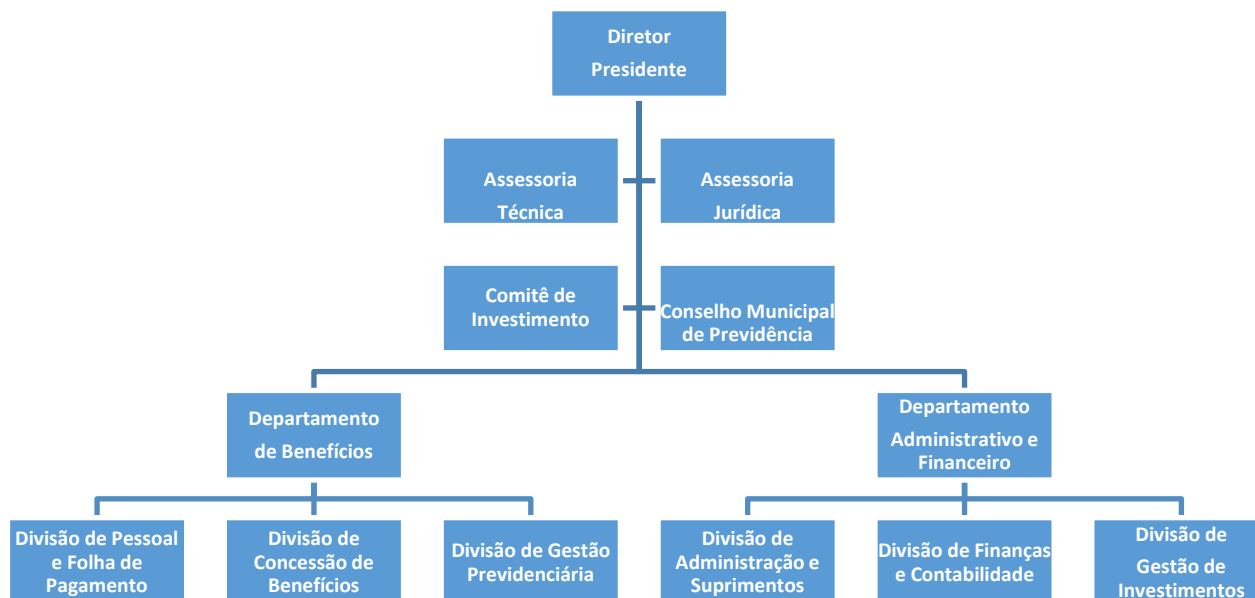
Diretor Presidente

Assessoria Técnica

Assessoria Jurídica

Comitê de Investimento

Conselho Municipal de Previdência

Departamento de Benefícios

Departamento Administrativo e Financeiro

Divisão de Pessoal e Folha de Pagamento

Divisão de Concessão de Benefícios

Divisão de Gestão Previdenciária

Divisão de Administração e Suprimentos

Divisão de Finanças e Contabilidade

Divisão de Gestão de Investimentos